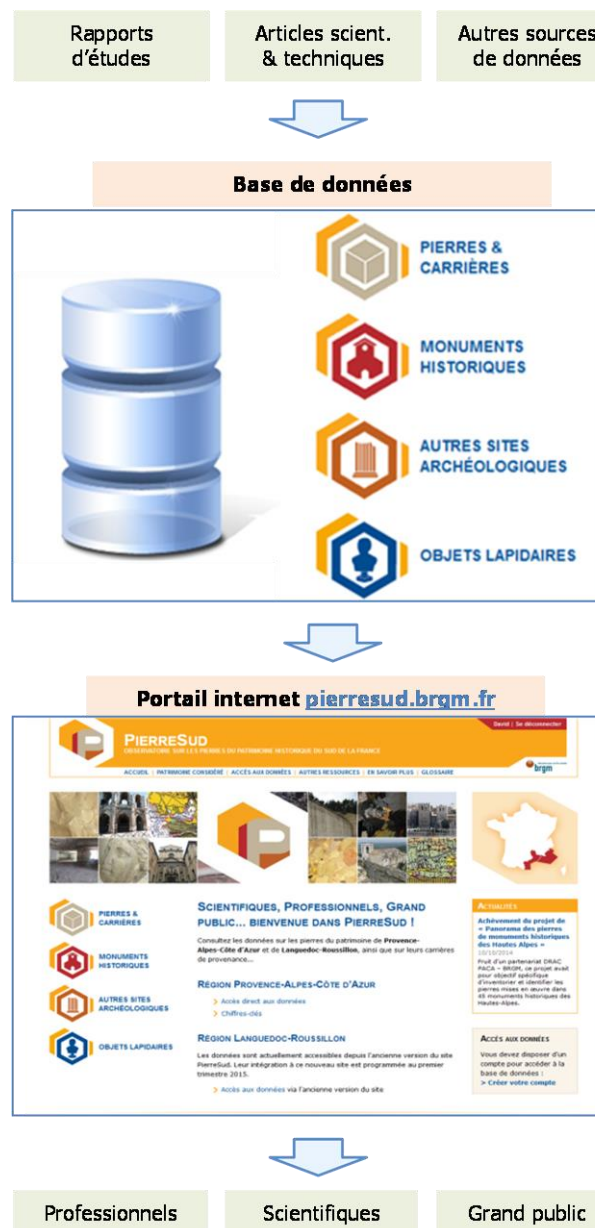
Rapports d'études

Articles scient. & techniques

Autres sources de données

Base de données

PIERRES & CARRIÈRES

MONUMENTS HISTORIQUES

AUTRES SITES ARCHÉOLOGIQUES

OBJETS LAPIDAIRES

Portail internet pierresud.brgm.fr

PIERRESUD
OBSERVATOIRE SUR LES PIERRES DU PATRIMOINE HISTORIQUE DU SUD DE LA FRANCE

David | Se déconnecter

ACCUEIL | PATRIMOINE CONSIDÉRÉ | ACCÈS AUX DONNÉES | AUTRES RESSOURCES | EN SAVOIR PLUS | GLOSSAIRE

brgm

PIERRES & CARRIÈRES

MONUMENTS HISTORIQUES

AUTRES SITES ARCHÉOLOGIQUES

OBJETS LAPIDAIRES

SCIENTIFIQUES, PROFESSIONNELS, GRAND PUBLIC… BIENVENUE DANS PIERRESUD !

Consultez les données sur les pierres du patrimoine de Provence-Alpes-Côte d'Azur et de Languedoc-Roussillon, ainsi que sur leurs carrières de provenance…

RÉGION PROVENCE-ALPES-CÔTE D'AZUR

Accès direct aux données
Chiffres-clés

RÉGION LANGUEDOC-ROUSSILLON

Les données sont actuellement accessibles depuis l'ancienne version du site PierreSud. Leur intégration à ce nouveau site est programmée au premier trimestre 2015.

Accès aux données via l'ancienne version du site

ACTUALITÉS

Achèvement du projet de « Panorama des pierres de monuments historiques des Hautes Alpes »
10/10/2014
Fruit d'un partenariat DRAC PACA – BRGM, ce projet avait pour objectif spécifique d'inventorier et identifier les pierres mises en œuvre dans 45 monuments historiques des Hautes-Alpes.

ACCÈS AUX DONNÉES

Vous devez disposer d'un compte pour accéder à la base de données :
> Créer votre compte

Professionnels

Scientifiques

Grand public